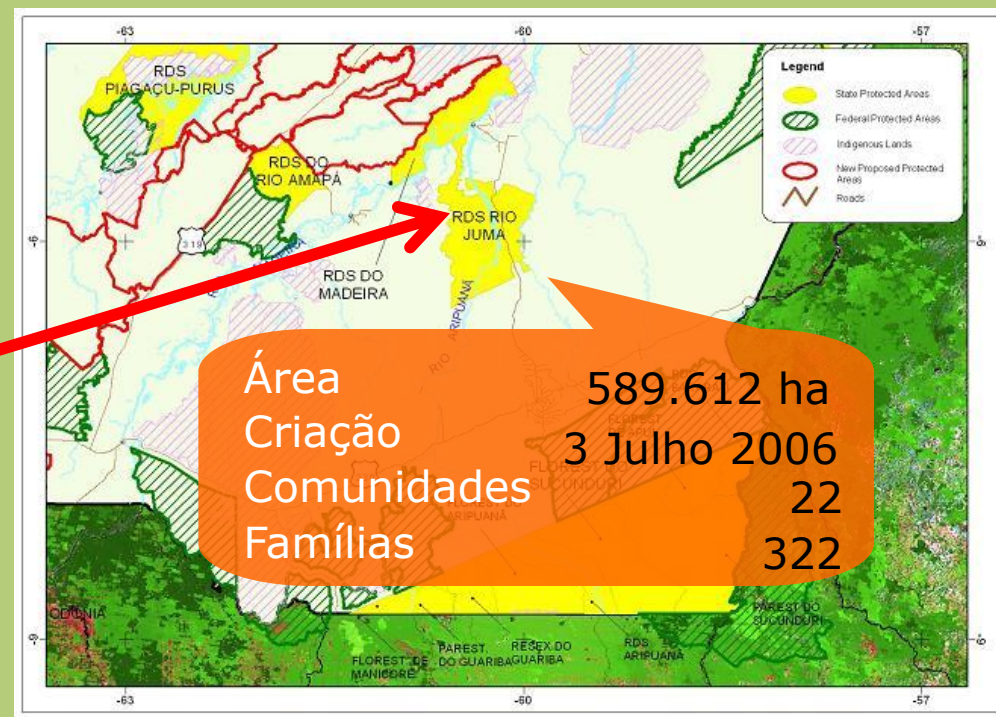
-63
-60
-57

RDS PIAGAÇU-PURUS
RDS DO RIO AMAPÁ
RDS RIO JUMA
RDS DO MADEIRA
319
RIO ARIPUANÃ

Legend
State Protected Areas
Federal Protected Areas
Indigenous Lands
New Proposed Protected Areas
Roads

-6
-6

Área 589.612 ha
Criação 3 Julho 2006
Comunidades 22
Famílias 322

FLOREST DO SUCUNDURI
FLOREST DO ARIPUANÃ
RONDÔNIA
PAREST DO SUCUNDURI
PAREST. DO GUARIBA
RESEX DO GUARIBA
RDS ARIPUANÃ
FLOREST DE MANICORÉ

-9
-9

-63
-60
-57